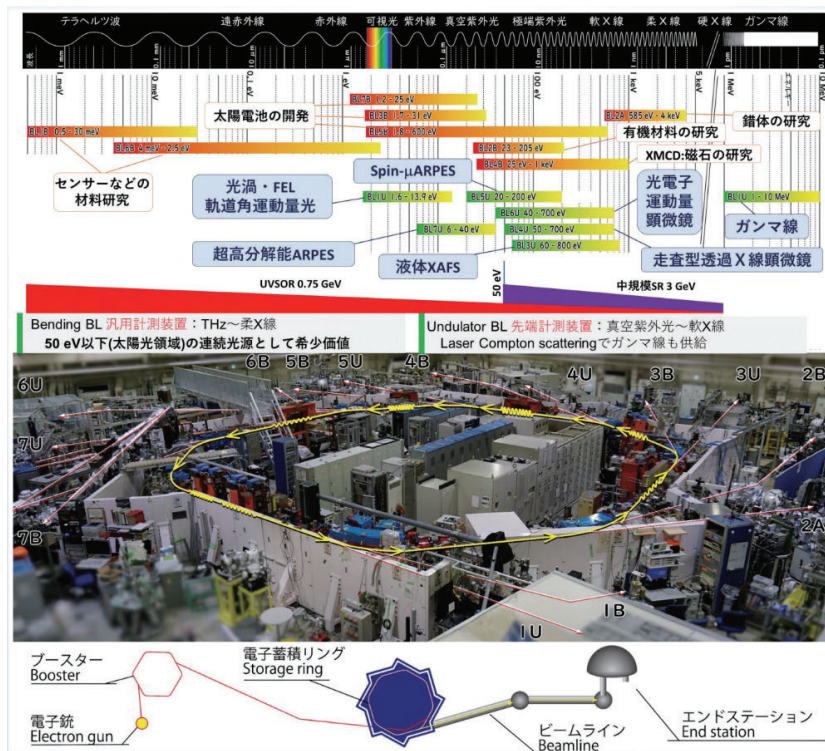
テラヘルツ波　遠赤外線　赤外線　可視光　紫外線　真空紫外光　極端紫外光　軟X線　柔X線　硬X線　ガンマ線

1 meV　10 meV　0.1 eV　1 eV　10 eV　100 eV　1 keV　5 keV　1 MeV

BL7B 1.2 - 25 eV
BL3B 1.7 - 31 eV
BL6B 1.8 - 600 eV
BL1B 0.5 - 30 meV
BL6B 4 meV - 2.5 eV
BL2A 585 eV - 4 keV
BL2B 23 - 205 eV
BL4B 25 eV - 1 keV
BL1U 1.6 - 13.9 eV
BL5U 20 - 200 eV
BL6U 40 - 700 eV
BL7U 6 - 40 eV
BL4U 50 - 700 eV
BL3U 60 - 800 eV
BL1U 1 - 10 MeV

太陽電池の開発
有機材料の研究
錯体の研究
XMCD:磁石の研究
センサーなどの材料研究
Spin-μARPES
光渦・FEL 軌道角運動量光
光電子運動量顕微鏡
ガンマ線
超高分解能ARPES
液体XAFS
走査型透過X線顕微鏡

UVSOR 0.75 GeV
50 eV
中規模SR 3 GeV

Bending BL 汎用計測装置：THz～柔X線
50 eV以下(太陽光領域)の連続光源として希少価値
Undulator BL 先端計測装置：真空紫外光～軟X線
Laser Compton scatteringでガンマ線も供給

6U　6B　5B　5U　4B　4U　3B　3U　2B
7U
7B
2A
1B
1U

ブースター
Booster
電子蓄積リング
Storage ring
電子銃
Electron gun
ビームライン
Beamline
エンドステーション
End station